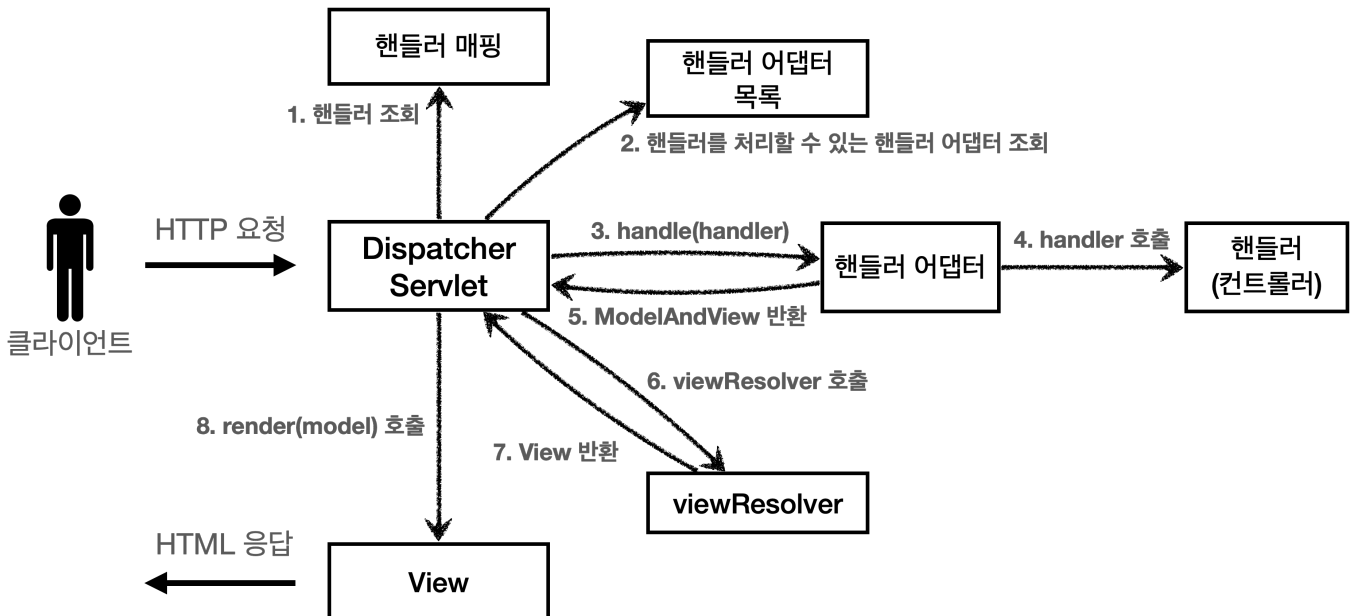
핸들러 매핑

핸들러 어댑터 목록

1. 핸들러 조회

2. 핸들러를 처리할 수 있는 핸들러 어댑터 조회

HTTP 요청

Dispatcher Servlet

3. handle(handler)

핸들러 어댑터

4. handler 호출

핸들러 (컨트롤러)

클라이언트

5. ModelAndView 반환

6. viewResolver 호출

8. render(model) 호출

7. View 반환

viewResolver

HTML 응답

View